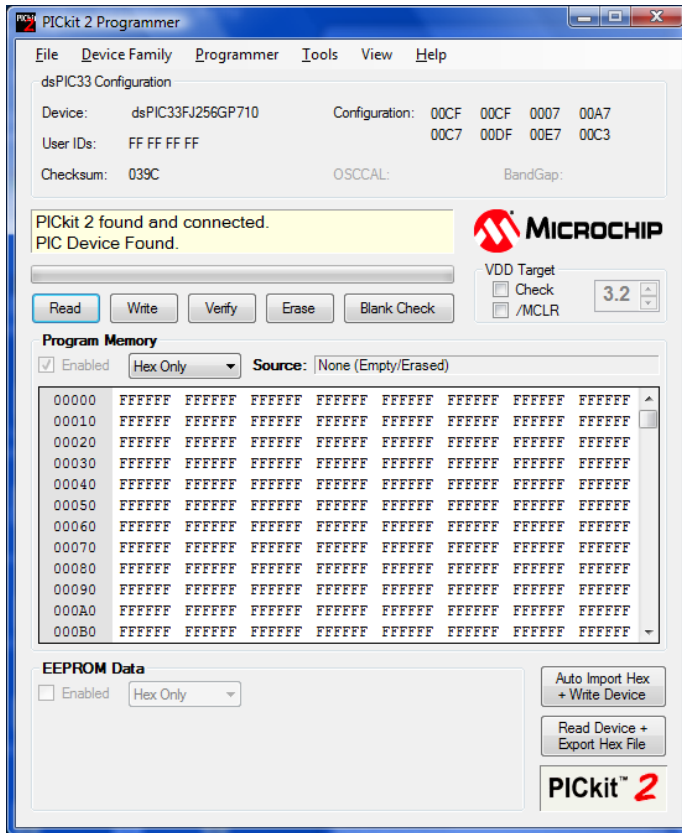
PICkit 2 Programmer

File Device Family Programmer Tools View Help

dsPIC33 Configuration

Device: dsPIC33FJ256GP710

User IDs: FF FF FF FF

Checksum: 039C

Configuration: 00CF 00CF 0007 00A7
00C7 00DF 00E7 00C3

OSCCAL: BandGap:

PICkit 2 found and connected.
PIC Device Found.

MICROCHIP

VDD Target
Check
/MCLR
3.2

Read Write Verify Erase Blank Check

Program Memory

Enabled Hex Only Source: None (Empty/Erased)

| | | | | | | | | |
|---|---|---|---|---|---|---|---|---|
| 00000 | FFFFFF | FFFFFF | FFFFFF | FFFFFF | FFFFFF | FFFFFF | FFFFFF | FFFFFF |
| 00010 | FFFFFF | FFFFFF | FFFFFF | FFFFFF | FFFFFF | FFFFFF | FFFFFF | FFFFFF |
| 00020 | FFFFFF | FFFFFF | FFFFFF | FFFFFF | FFFFFF | FFFFFF | FFFFFF | FFFFFF |
| 00030 | FFFFFF | FFFFFF | FFFFFF | FFFFFF | FFFFFF | FFFFFF | FFFFFF | FFFFFF |
| 00040 | FFFFFF | FFFFFF | FFFFFF | FFFFFF | FFFFFF | FFFFFF | FFFFFF | FFFFFF |
| 00050 | FFFFFF | FFFFFF | FFFFFF | FFFFFF | FFFFFF | FFFFFF | FFFFFF | FFFFFF |
| 00060 | FFFFFF | FFFFFF | FFFFFF | FFFFFF | FFFFFF | FFFFFF | FFFFFF | FFFFFF |
| 00070 | FFFFFF | FFFFFF | FFFFFF | FFFFFF | FFFFFF | FFFFFF | FFFFFF | FFFFFF |
| 00080 | FFFFFF | FFFFFF | FFFFFF | FFFFFF | FFFFFF | FFFFFF | FFFFFF | FFFFFF |
| 00090 | FFFFFF | FFFFFF | FFFFFF | FFFFFF | FFFFFF | FFFFFF | FFFFFF | FFFFFF |
| 000A0 | FFFFFF | FFFFFF | FFFFFF | FFFFFF | FFFFFF | FFFFFF | FFFFFF | FFFFFF |
| 000B0 | FFFFFF | FFFFFF | FFFFFF | FFFFFF | FFFFFF | FFFFFF | FFFFFF | FFFFFF |

EEPROM Data

Enabled Hex Only

Auto Import Hex + Write Device

Read Device + Export Hex File

PICkit™ 2